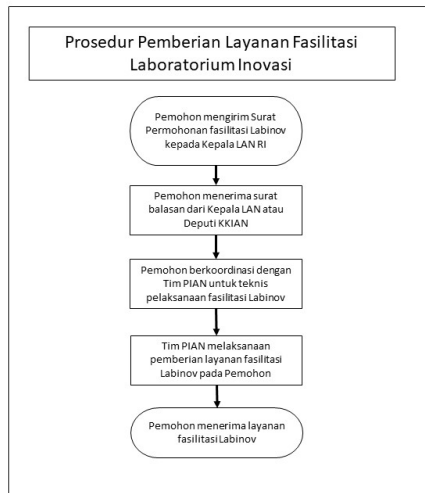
Prosedur Pemberian Layanan Fasilitasi Laboratorium Inovasi

Pemohon mengirim Surat Permohonan fasilitasi Labinov kepada Kepala LAN RI

Pemohon menerima surat balasan dari Kepala LAN atau Deputi KKIAN

Pemohon berkoordinasi dengan Tim PIAN untuk teknis pelaksanaan fasilitasi Labinov

Tim PIAN melaksanaan pemberian layanan fasilitasi Labinov pada Pemohon

Pemohon menerima layanan fasilitasi Labinov